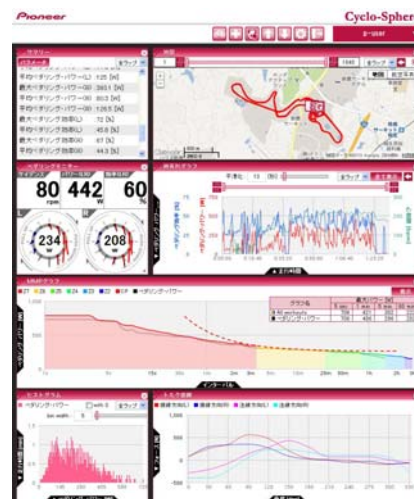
Pioneer

Cyclo-Spher

サマリー

パラメータ

平均ペダリングパワー(L) 125 [W]

最大ペダリングパワー(R) 293.1 [W]

平均ペダリングパワー(R) 60.3 [W]

最大ペダリングパワー(R) 128.5 [W]

平均ペダリング効率(L) 72 [%]

平均ペダリング効率(L) 45.8 [%]

最大ペダリング効率(R) 67 [%]

平均ペダリング効率(R) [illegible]

ペダリングモニター

80 rpm

442 W

60 %

234

208

地図

時系列グラフ

平滑化 13 [秒]

全ラップ

MMPグラフ

インターバル

ヒストグラム

ペダリングパワー

bin width: 5

全ラップ

トルク波形

全ラップ